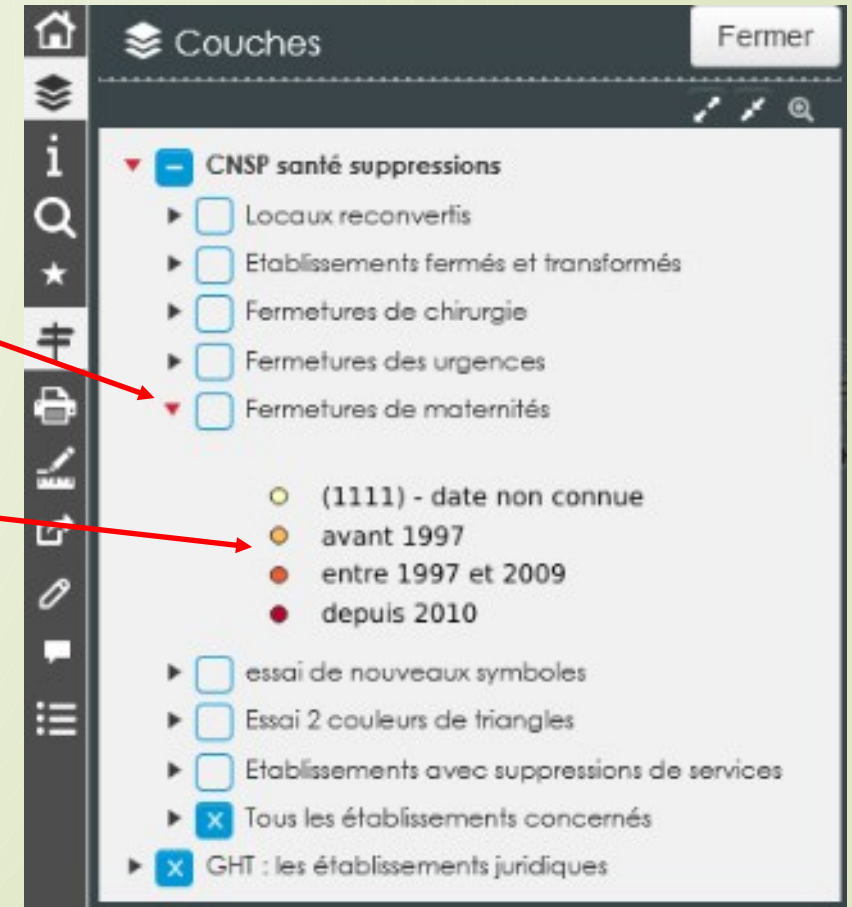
Couches

Fermer

CNSP santé suppressions

Locaux reconvertis

Etablissements fermés et transformés

Fermetures de chirurgie

Fermetures des urgences

Fermetures de maternités

(1111) - date non connue

avant 1997

entre 1997 et 2009

depuis 2010

essai de nouveaux symboles

Essai 2 couleurs de triangles

Etablissements avec suppressions de services

Tous les établissements concernés

GHT : les établissements juridiques